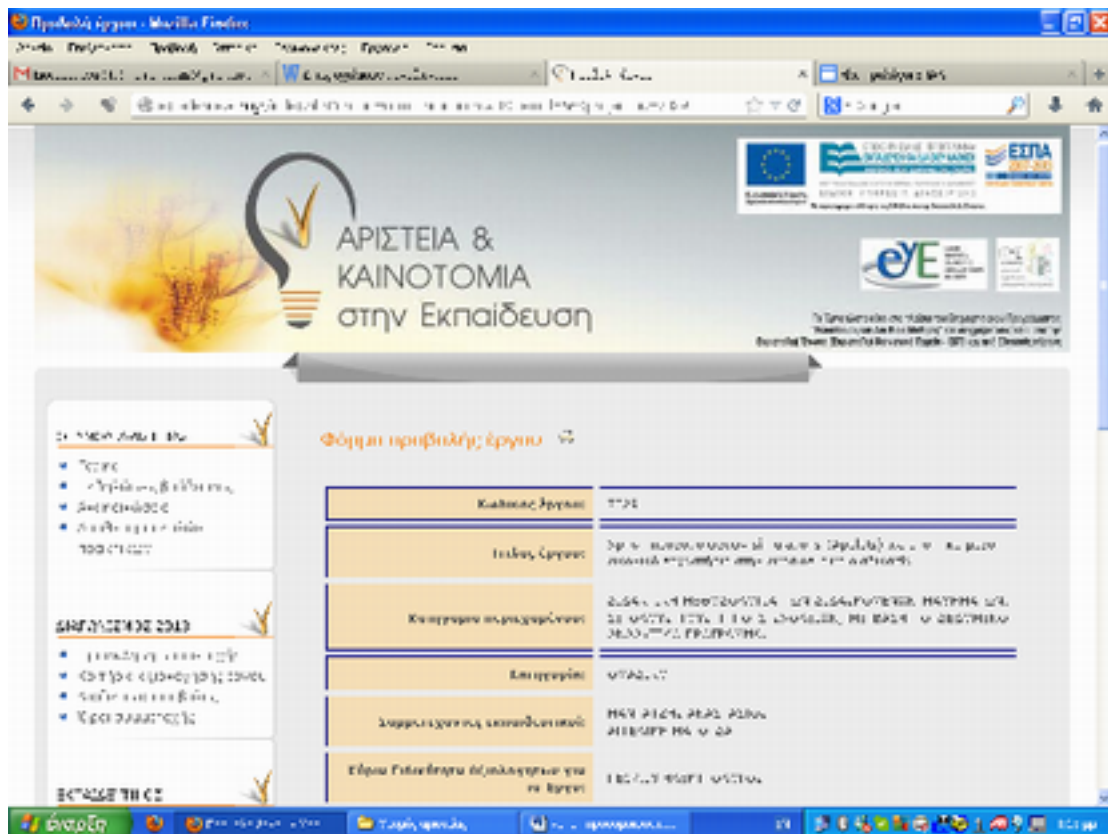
Προβολή έργου - Mozilla Firefox

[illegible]

ΑΡΙΣΤΕΙΑ &
ΚΑΙΝΟΤΟΜΙΑ
στην Εκπαίδευση

ΕΣΠΑ

eYE

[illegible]

Φόρμα προβολής έργου

| | |
|---|---|
| Κωδικός Έργου: | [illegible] |
| Τίτλος Έργου: | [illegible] |
| Κατηγορία συμμετοχής: | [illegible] |
| Επιτροπή: | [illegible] |
| Συμμετέχοντες εκπαιδευτικοί: | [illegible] |
| Είδος Σχολείου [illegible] | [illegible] |

ΔΙΑΓΩΝΙΣΜΟΣ 2013

ΕΝΤΑΞΕ ΤΗΝ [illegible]

έναρξη